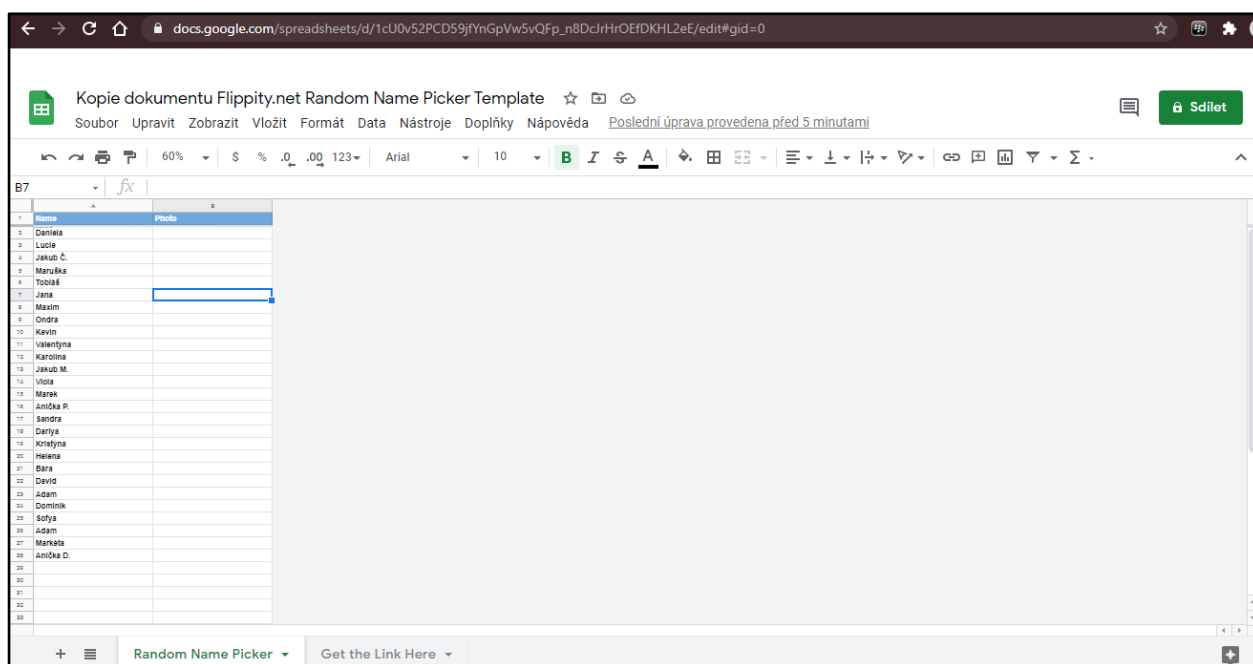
docs.google.com/spreadsheets/d/1cU0v52PCD59jfYnGpVw5vQFp_n8DcJrHrOEfDKHL2eE/edit#gid=0

Kopie dokumentu Flippity.net Random Name Picker Template

Soubor Upravit Zobrazit Vložit Formát Data Nástroje Doplňky Nápověda Poslední úprava provedena před 5 minutami

Sdílet

60% $ % .0 .00 123 Arial 10 B I S A

B7 fx

| | A | B |
|---|---|---|
| 1 | Name | Photo |
| 2 | Daniela | |
| 3 | Lucie | |
| 4 | Jakub Č. | |
| 5 | Maruška | |
| 6 | Tobiáš | |
| 7 | Jana | |
| 8 | Maxim | |
| 9 | Ondra | |
| 10 | Kevin | |
| 11 | Valentyna | |
| 12 | Karolína | |
| 13 | Jakub M. | |
| 14 | Viola | |
| 15 | Marek | |
| 16 | Anička P. | |
| 17 | Sandra | |
| 18 | Dariya | |
| 19 | Kristýna | |
| 20 | Helena | |
| 21 | Bára | |
| 22 | David | |
| 23 | Adam | |
| 24 | Dominik | |
| 25 | Sofya | |
| 26 | Adam | |
| 27 | Markéta | |
| 28 | Anička D. | |
| 29 | | |
| 30 | | |
| 31 | | |
| 32 | | |
| 33 | | |

Random Name Picker
Get the Link Here